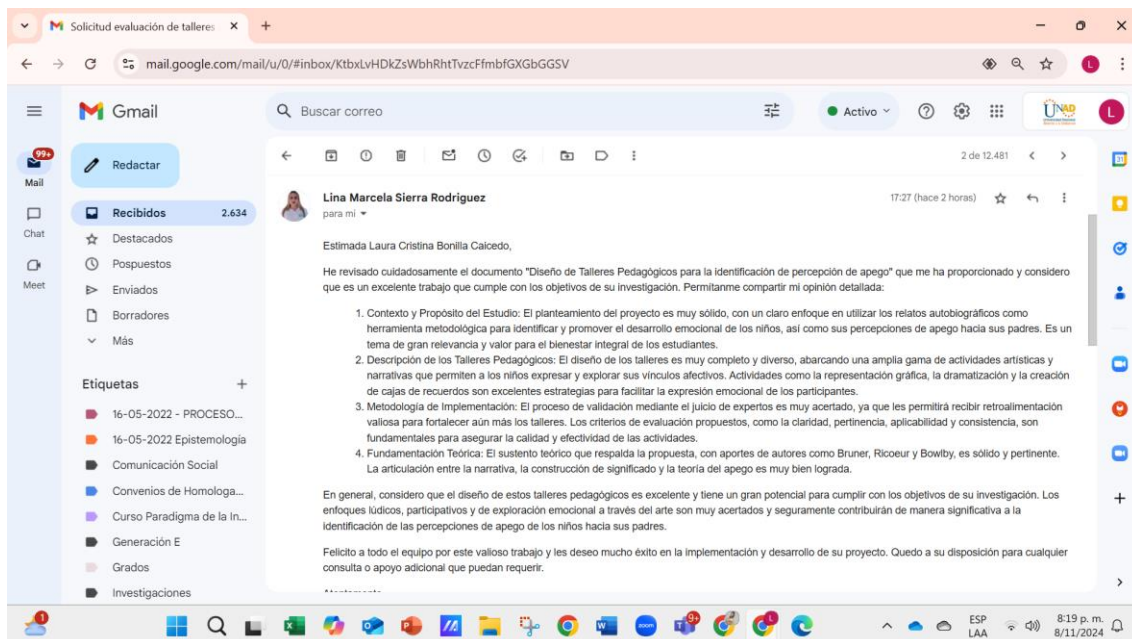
Solicitud evaluación de talleres ×
mail.google.com/mail/u/0/#inbox/KtbxLvHDkZsWbhRhtTvzcFfmbfGXGbGGSV

Gmail
Buscar correo
Activo
UNAD
L

99+
Mail
Chat
Meet

Redactar
Recibidos 2.634
Destacados
Pospuestos
Enviados
Borradores
Más

Etiquetas +
16-05-2022 - PROCESO...
16-05-2022 Epistemología
Comunicación Social
Convenios de Homologa...
Curso Paradigma de la In...
Generación E
Grados
Investigaciones

2 de 12.481

Lina Marcela Sierra Rodriguez
para mí
17:27 (hace 2 horas)

Estimada Laura Cristina Bonilla Caicedo,

He revisado cuidadosamente el documento "Diseño de Talleres Pedagógicos para la identificación de percepción de apego" que me ha proporcionado y considero que es un excelente trabajo que cumple con los objetivos de su investigación. Permítanme compartir mi opinión detallada:

1. Contexto y Propósito del Estudio: El planteamiento del proyecto es muy sólido, con un claro enfoque en utilizar los relatos autobiográficos como herramienta metodológica para identificar y promover el desarrollo emocional de los niños, así como sus percepciones de apego hacia sus padres. Es un tema de gran relevancia y valor para el bienestar integral de los estudiantes.
2. Descripción de los Talleres Pedagógicos: El diseño de los talleres es muy completo y diverso, abarcando una amplia gama de actividades artísticas y narrativas que permiten a los niños expresar y explorar sus vínculos afectivos. Actividades como la representación gráfica, la dramatización y la creación de cajas de recuerdos son excelentes estrategias para facilitar la expresión emocional de los participantes.
3. Metodología de Implementación: El proceso de validación mediante el juicio de expertos es muy acertado, ya que les permitirá recibir retroalimentación valiosa para fortalecer aún más los talleres. Los criterios de evaluación propuestos, como la claridad, pertinencia, aplicabilidad y consistencia, son fundamentales para asegurar la calidad y efectividad de las actividades.
4. Fundamentación Teórica: El sustento teórico que respalda la propuesta, con aportes de autores como Bruner, Ricoeur y Bowlby, es sólido y pertinente. La articulación entre la narrativa, la construcción de significado y la teoría del apego es muy bien lograda.

En general, considero que el diseño de estos talleres pedagógicos es excelente y tiene un gran potencial para cumplir con los objetivos de su investigación. Los enfoques lúdicos, participativos y de exploración emocional a través del arte son muy acertados y seguramente contribuirán de manera significativa a la identificación de las percepciones de apego de los niños hacia sus padres.

Felicito a todo el equipo por este valioso trabajo y les deseo mucho éxito en la implementación y desarrollo de su proyecto. Quedo a su disposición para cualquier consulta o apoyo adicional que puedan requerir.

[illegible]

ESP LAA
8:19 p. m.
8/11/2024